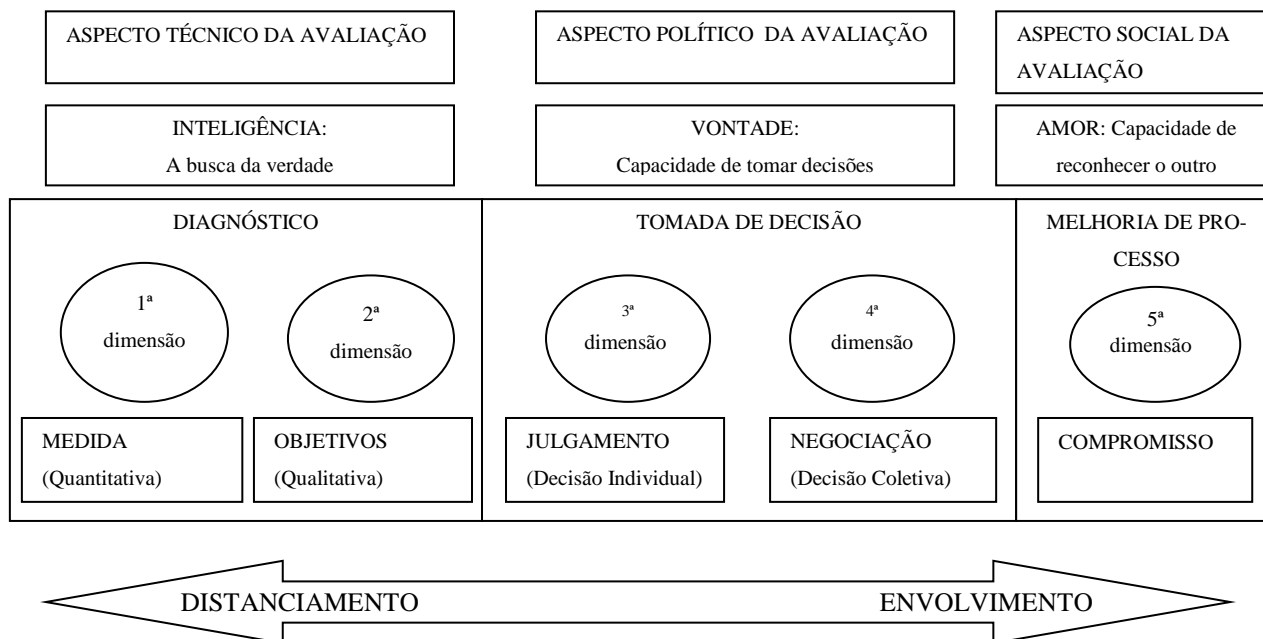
ASPECTO TÉCNICO DA AVALIAÇÃO

ASPECTO POLÍTICO DA AVALIAÇÃO

ASPECTO SOCIAL DA AVALIAÇÃO

INTELIGÊNCIA: A busca da verdade

VONTADE: Capacidade de tomar decisões

AMOR: Capacidade de reconhecer o outro

DIAGNÓSTICO

TOMADA DE DECISÃO

MELHORIA DE PROCESSO

1ª dimensão

2ª dimensão

3ª dimensão

4ª dimensão

5ª dimensão

MEDIDA (Quantitativa)

OBJETIVOS (Qualitativa)

JULGAMENTO (Decisão Individual)

NEGOCIAÇÃO (Decisão Coletiva)

COMPROMISSO

DISTANCIAMENTO

ENVOLVIMENTO